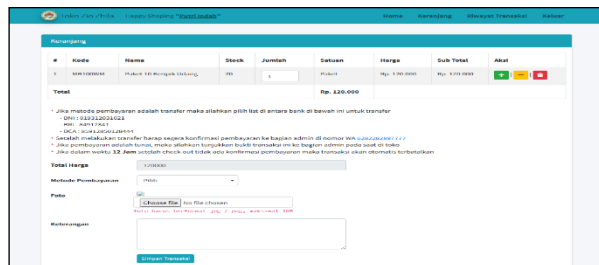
Toko Zio Phila | Happy Shoping "Putri Indah" Home Keranjang Riwayat Transaksi Keluar

Keranjang

| # | Kode | Nama | Stock | Jumlah | Satuan | Harga | Sub Total | Aksi |
|---|---|---|---|---|---|---|---|---|
| 1 | MR7089WI | Paket 10 Rengok Utang | 20 | 1 | Paket | Rp. 120.000 | Rp. 120.000 | + - × |
| Total | | | | | Rp. 120.000 | | | |

* Jika metode pembayaran adalah transfer maka silahkan pilih list di antara bank di bawah ini untuk transfer
- BNI : 019312031021
- BRI : 83457561
- BCA : 834128031284I4
* Setelah melakukan transfer harap segera konfirmasi pembayaran ke bagian admin di nomor WA 6282262897777
* Jika pembayaran adalah tunai, maka silahkan tunjukkan bukti transaksi ini ke bagian admin pada saat di toko
* Jika dalam waktu 12 Jam setelah check out tidak ada konfirmasi pembayaran maka transaksi akan otomatis terbatalkan

Total Harga 120000

Metode Pembayaran Pilih

Foto
Choose File No file chosen
Foto harus berformat .jpg / .png, maksimal 1MB

Keterangan

Simpan Transaksi